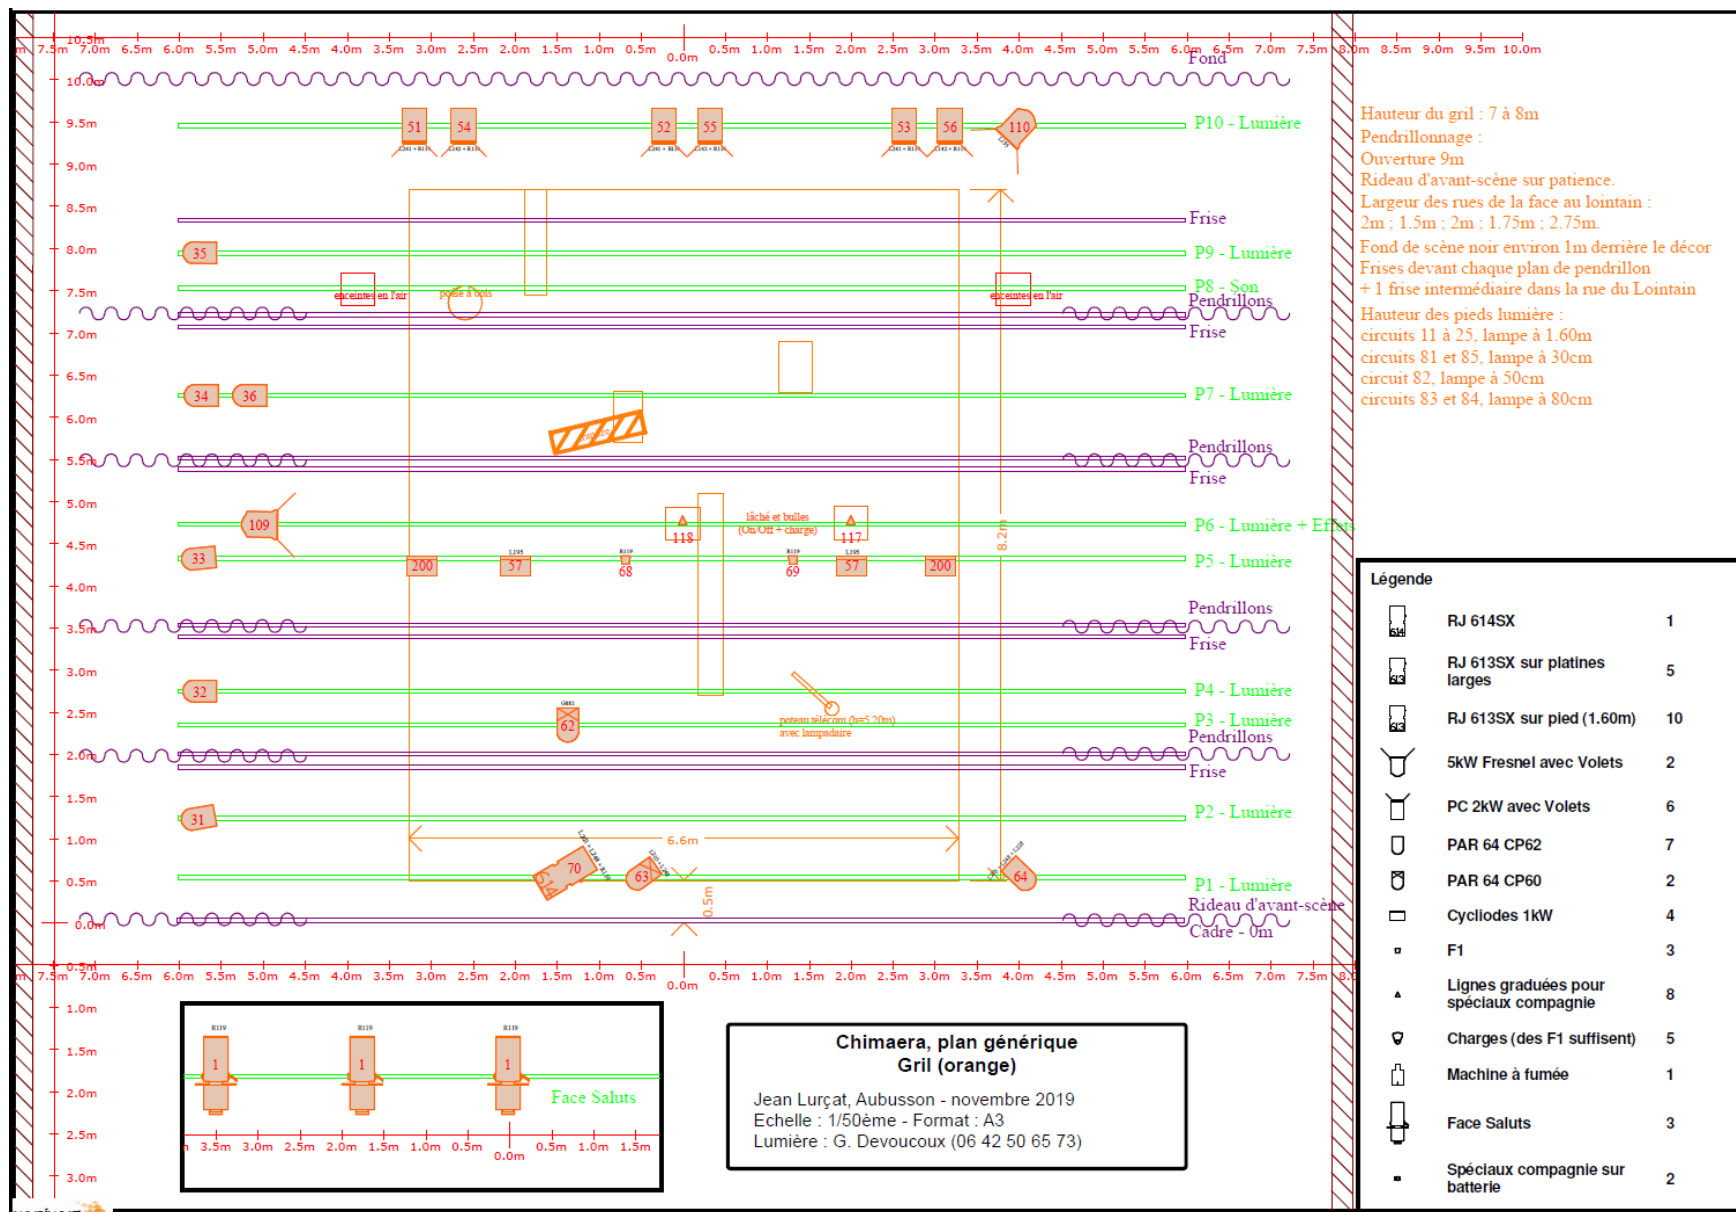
10.5m 7.5m 7.0m 6.5m 6.0m 5.5m 5.0m 4.5m 4.0m 3.5m 3.0m 2.5m 2.0m 1.5m 1.0m 0.5m 0.0m 0.5m 1.0m 1.5m 2.0m 2.5m 3.0m 3.5m 4.0m 4.5m 5.0m 5.5m 6.0m 6.5m 7.0m 7.5m 8.0m 8.5m 9.0m 9.5m 10.0m

Fond
10.0m
9.5m 51 54 52 55 53 56 110 P10 - Lumière
9.0m
8.5m Frise
8.0m 35 P9 - Lumière
7.5m enceintes en l'air poulie à bois enceintes en l'air P8 - Son Pendrillons
7.0m Frise
6.5m 34 36 P7 - Lumière
6.0m
5.5m Pendrillons
Frise
5.0m
4.5m 109 lâché et bulles (On/Off + charge) 118 117 P6 - Lumière + Effets
33 200 57 68 69 57 200 P5 - Lumière
4.0m
8.2m
3.5m Pendrillons
Frise
3.0m
32 P4 - Lumière
2.5m 62 poteau télécom (h=5.20m) avec lampadaire P3 - Lumière
Pendrillons
2.0m Frise
1.5m
31 P2 - Lumière
1.0m 6.6m
0.5m 70 63 64 P1 - Lumière
0.5m
0.0m Rideau d'avant-scène
Cadre - 0m

Hauteur du gril : 7 à 8m
Pendrillonnage :
Ouverture 9m
Rideau d'avant-scène sur patience.
Largeur des rues de la face au lointain :
2m ; 1.5m ; 2m ; 1.75m ; 2.75m.
Fond de scène noir environ 1m derrière le décor
Frises devant chaque plan de pendrillon
+ 1 frise intermédiaire dans la rue du Lointain
Hauteur des pieds lumière :
circuits 11 à 25, lampe à 1.60m
circuits 81 et 85, lampe à 30cm
circuit 82, lampe à 50cm
circuits 83 et 84, lampe à 80cm

Légende
| RJ 614SX | 1 |
|---|---|
| RJ 613SX sur platines larges | 5 |
| RJ 613SX sur pied (1.60m) | 10 |
| 5kW Fresnel avec Volets | 2 |
| PC 2kW avec Volets | 6 |
| PAR 64 CP62 | 7 |
| PAR 64 CP60 | 2 |
| Cycliodes 1kW | 4 |
| F1 | 3 |
| Lignes graduées pour spéciaux compagnie | 8 |
| Charges (des F1 suffisent) | 5 |
| Machine à fumée | 1 |
| Face Saluts | 3 |
| Spéciaux compagnie sur batterie | 2 |

1.0m 1.5m 2.0m 2.5m 3.0m
R119 1 R119 1 R119 1 Face Saluts
3.5m 3.0m 2.5m 2.0m 1.5m 1.0m 0.5m 0.0m 0.5m 1.0m 1.5m

Chimaera, plan générique
Gril (orange)
Jean Lurçat, Aubusson - novembre 2019
Echelle : 1/50ème - Format : A3
Lumière : G. Devoucoux (06 42 50 65 73)